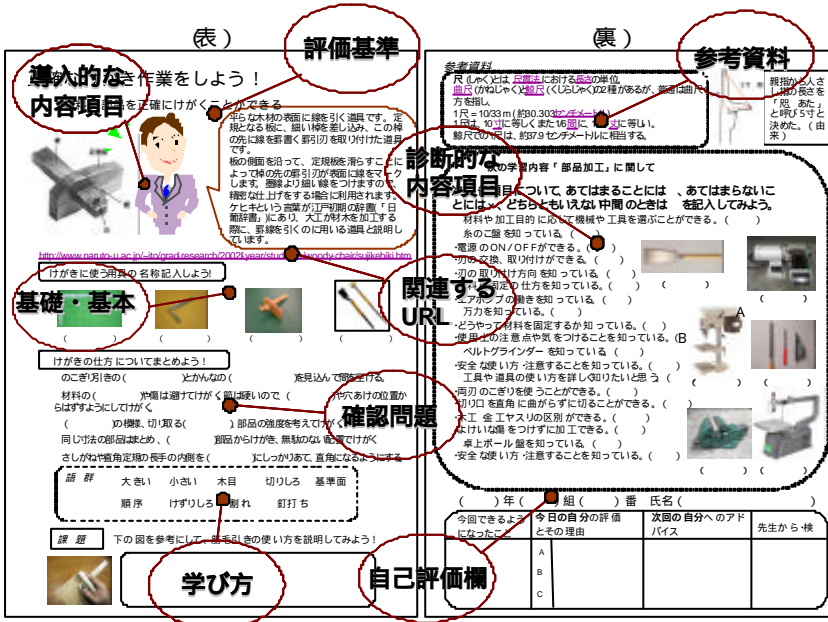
表）

評価基準

導入的な内容項目

き作業をしよう！

を正確にけがくことができる

平らな木材の表面に線を引く道具です。定規となる板に、細い棒を差し込み、この棒の先に鋲を割書く罫引引を取り付けた道具です。

板の側面を沿って、定規板を滑らすことによって棒の先の罫引刃が表面に線をマークします。墨線より細い線をつけますので、精密な仕上げをする場合に利用されます。ケヒキという言葉が江戸初期の辞書「日葡辞書」にあり、大工が材木を加工する際に、罫線を引くのに用いる道具と説明しています。

http://www.naruto-u.ac.jp/~ito/grad.research/2002f.year/study/woody.chair/sujikebiki.htm

けがきに使う用具の名称記入しよう！

基礎・基本

関連するURL

（　　）（　　）（　　）（　　）

けがきの仕方についてまとめよう！

のこぎり引きの（　　）とかんなの（　　）を見込んで部を付ける。

材料の（　　）や傷は避けてけがく面は接いので、（　　）や穴あけの位置から（　　）けがく

（　　）の模様、切り取る（　　）部品の強度を考えてけがく

同じ寸法の部品はまとめ、（　　）部品からけがき、無駄のない配置でけがく

さしがねで直角定規の長手の内側を（　　）にしっかりあて、直角になるようにする

確認問題

語群　大きい　小さい　木目　切りしろ　基準面
順序　けずりしろ　割れ　釘打ち

課題　下の図を参考にして、罫引きの使い方を説明してみよう！

学び方

裏）

参考資料

参考資料
尺（しゃく）とは、尺貫法における長さの単位。
曲尺（かねじゃく）と鯨尺（くじらじゃく）の2種があるが、普通は曲尺を指し、
1尺＝10/33ｍ（約30.303センチメートル）
1尺は、10寸に等しくまた16間に等しい。
鯨尺での尺は、約37.9センチメートルに相当する。

親指から人さし指の長さを「咫（あた）」と呼び5寸と決めた。（由来）

診断的な内容項目

次の学習内容「部品加工」に関して
項目について、あてはまることには　、あてはまらないことには、どちらともいえない中間のときは　を記入してみよう。

材料や加工目的に応じて機械や工具を選ぶことができる。（　）
糸のこ盤を知っている。（　）
・電源のON／OFFができる。（　）
・刃の交換、取り付けができる。（　）
・刃の取り付け方向を知っている。（　）
・刃の固定の仕方を知っている。（　）
・エアポンプの働きを知っている。（　）
万力を知っている。（　）
・どうやって材料を固定するか知っている。（　）
・使用上の注意点や気をつけることを知っている。（　）
ベルトグラインダーを知っている（　）
・安全な使い方・注意することを知っている。（　）
工具や道具の使い方を詳しく知りたいと思う（　）
・両刃のこぎりを使うことができる。（　）
・切り口を曲角に曲がらずに切ることができる。（　）
・木工 金工ヤスリの区別ができる。（　）
・よけいな厚をつけずに加工できる。（　）
卓上ボール盤を知っている。（　）
・安全な使い方・注意することを知っている。（　）

A
B

（　）（　）（　）（　）（　）（　）（　）（　）

（　）年（　）組（　）番　氏名（　　）

自己評価欄

| 今回できるようになったこと | 今日の自分の評価とその理由 | 次回の自分へのアドバイス | 先生から・検 |
|---|---|---|---|
| | A<br>B<br>C | | |